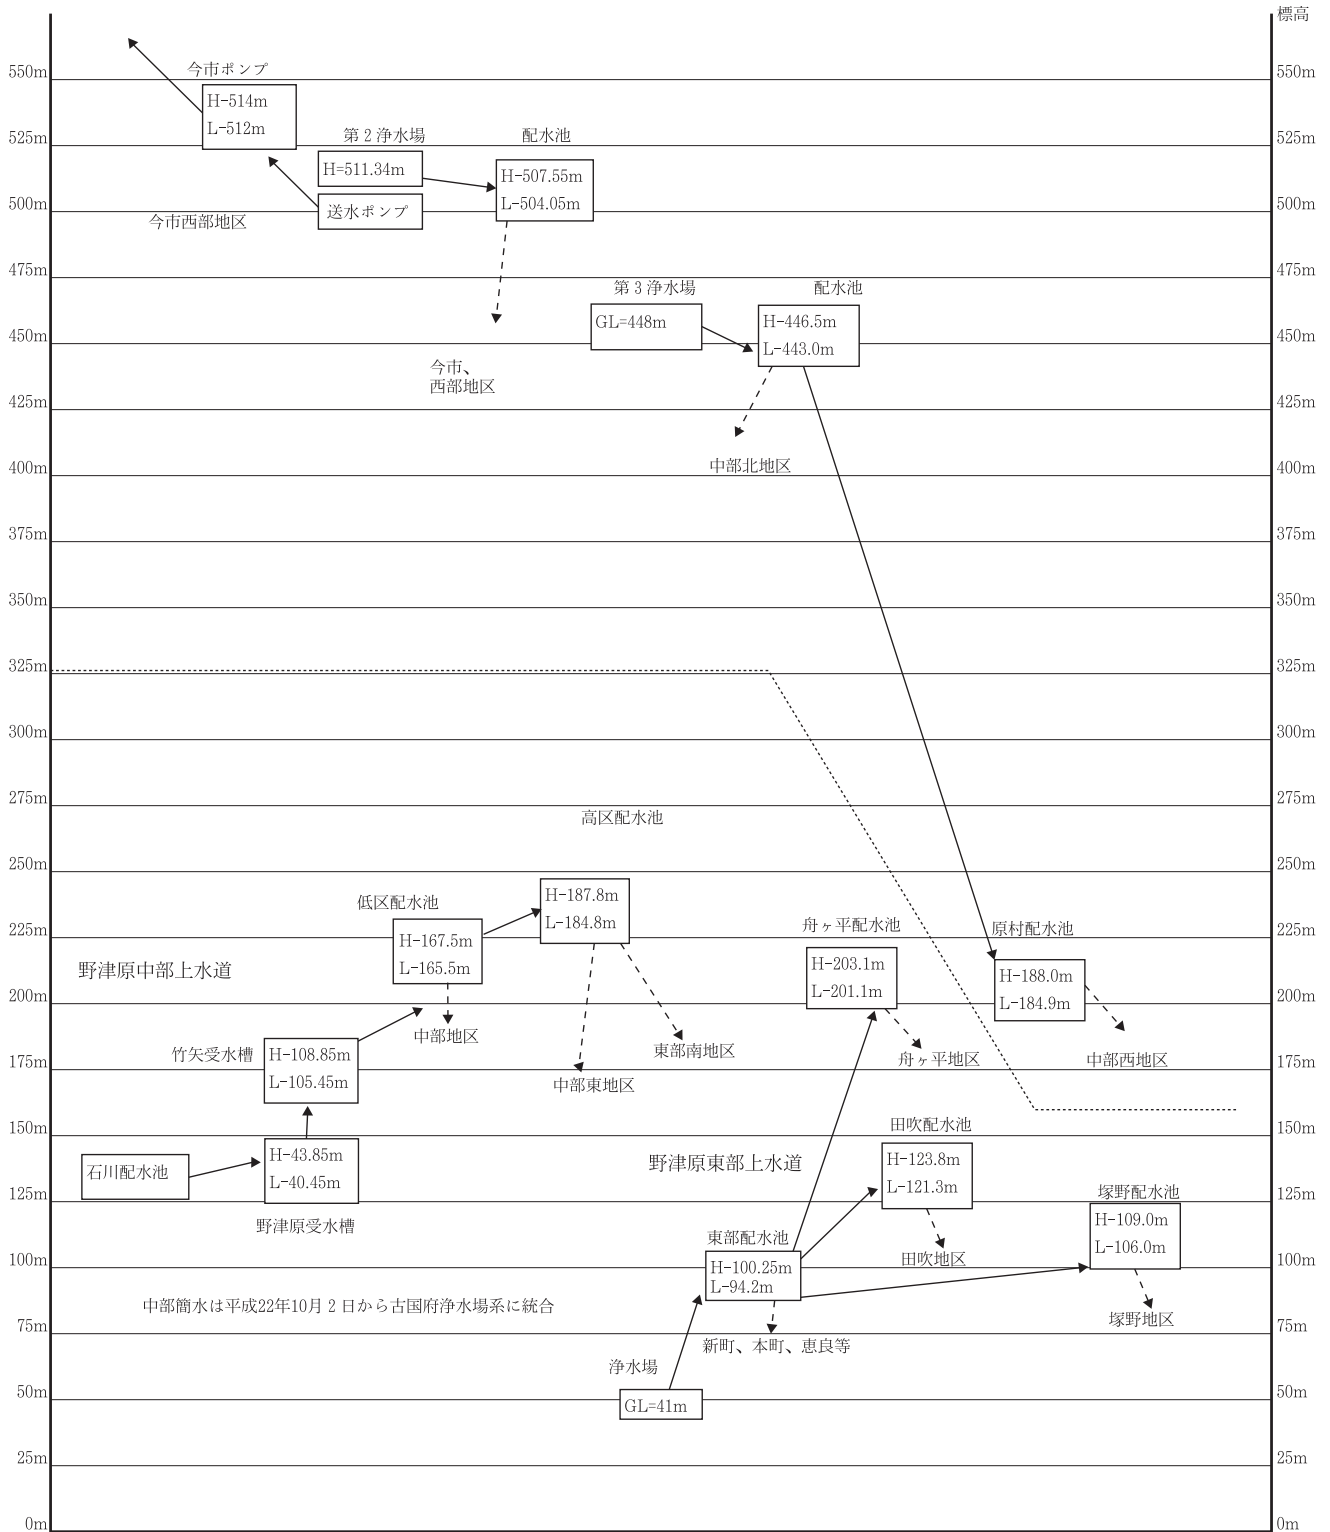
標高

550m 550m
525m 525m
500m 500m
475m 475m
450m 450m
425m 425m
400m 400m
375m 375m
350m 350m
325m 325m
300m 300m
275m 275m
250m 250m
225m 225m
200m 200m
175m 175m
150m 150m
125m 125m
100m 100m
75m 75m
50m 50m
25m 25m
0m 0m

今市ポンプ
H-514m
L-512m

第 2 浄水場
H=511.34m
送水ポンプ

配水池
H-507.55m
L-504.05m

今市西部地区

第 3 浄水場
GL=448m

配水池
H-446.5m
L-443.0m

今市、
西部地区

中部北地区

高区配水池
H-187.8m
L-184.8m

低区配水池
H-167.5m
L-165.5m

野津原中部上水道

中部地区

中部東地区

東部南地区

竹矢受水槽
H-108.85m
L-105.45m

石川配水池

H-43.85m
L-40.45m

野津原受水槽

舟ヶ平配水池
H-203.1m
L-201.1m

舟ヶ平地区

原村配水池
H-188.0m
L-184.9m

中部西地区

田吹配水池
H-123.8m
L-121.3m

野津原東部上水道

田吹地区

塚野配水池
H-109.0m
L-106.0m

塚野地区

東部配水池
H-100.25m
L-94.2m

中部簡水は平成22年10月 2 日から古国府浄水場系に統合

新町、本町、恵良等

浄水場
GL=41m